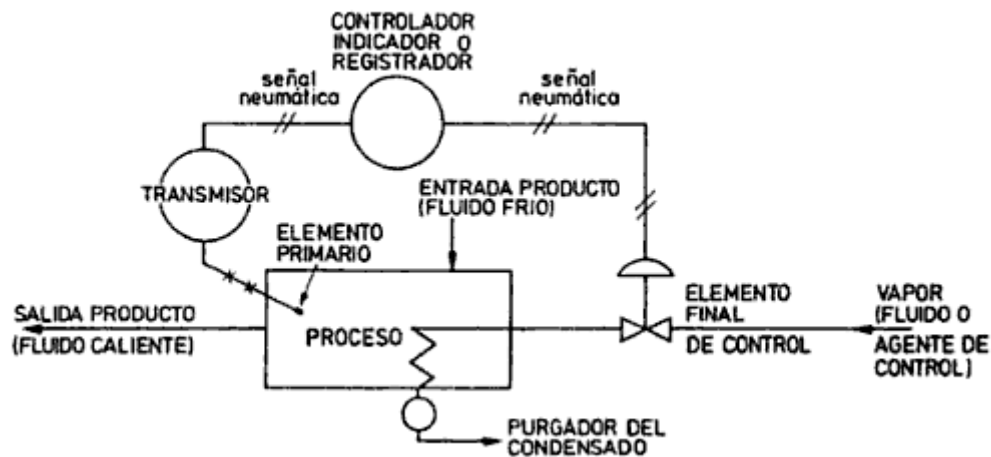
CONTROLADOR INDICADOR O REGISTRADOR

señal neumática

señal neumática

TRANSMISOR

ENTRADA PRODUCTO (FLUIDO FRIO)

ELEMENTO PRIMARIO

SALIDA PRODUCTO (FLUIDO CALIENTE)

PROCESO

ELEMENTO FINAL DE CONTROL

VAPOR (FLUIDO O AGENTE DE CONTROL)

PURGADOR DEL CONDENSADO